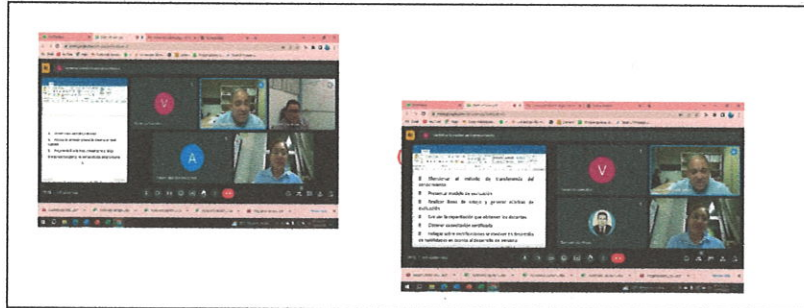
V

A

V

1. Mencionar el método de transferencia del conocimiento
2. Presentar modelo de evaluación
3. Analizar lista de cotejo y generar criterios de evaluación
4. Eje de la exportación que obtienen los docentes
5. Obtener constancias certificadas
6. Indagar otras certificaciones al realizar en desarrollo de habilidades en cuanto al desarrollo de negocio